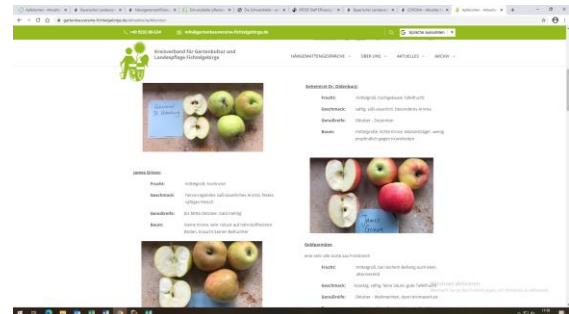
Kreisverband für Gartenbau und Landespflege Fichtelgebirge

HÄNGEWETTERGESPRÄCHE ▾ ÜBER UNS ▾ AKTUELLES ▾ ARCHIV ▾

Sprache auswählen

Geheimrat Dr. Oldenburg

Frucht: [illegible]

Geschmack: saftig, süß-säuerlich, besonderes Aroma

Genußreife: Oktober - Dezember

Baum: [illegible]

James Grieve

Frucht: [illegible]

Geschmack: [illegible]

Genußreife: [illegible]

Baum: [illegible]

Goldparmäne

Frucht: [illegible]

Geschmack: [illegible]

Genußreife: Oktober - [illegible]

Windows aktivieren